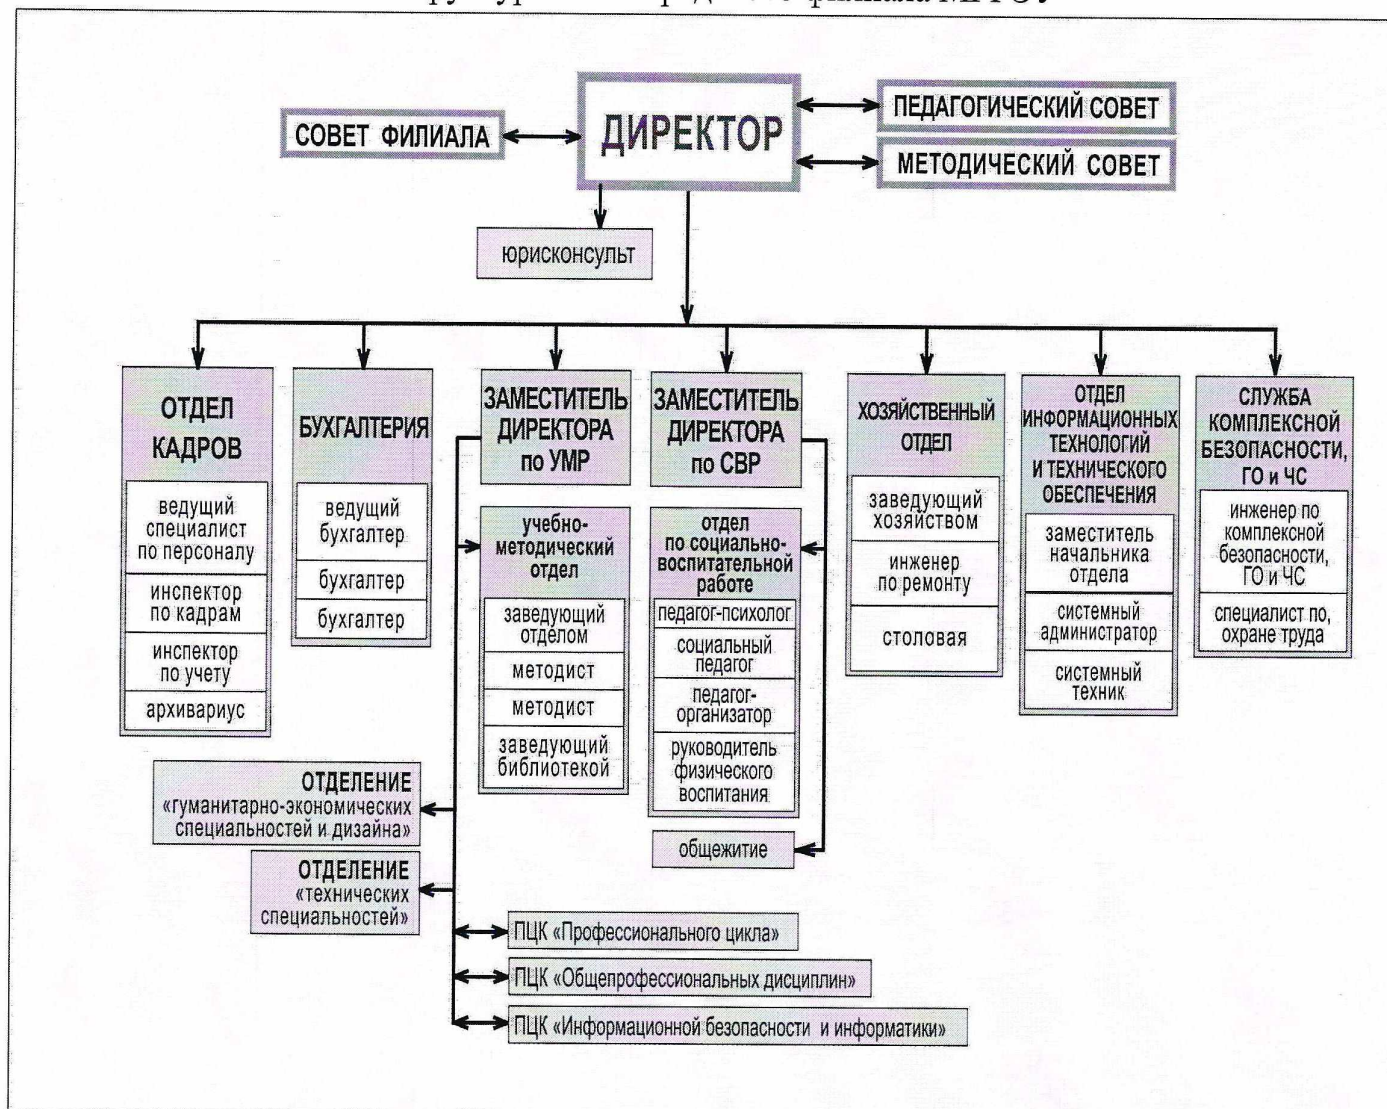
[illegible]

ДИРЕКТОР

СОВЕТ ФИЛИАЛА

ПЕДАГОГИЧЕСКИЙ СОВЕТ

МЕТОДИЧЕСКИЙ СОВЕТ

юрисконсульт

ОТДЕЛ КАДРОВ
ведущий специалист по персоналу
инспектор по кадрам
инспектор по учету
архивариус

БУХГАЛТЕРИЯ
ведущий бухгалтер
бухгалтер
бухгалтер

ЗАМЕСТИТЕЛЬ ДИРЕКТОРА по УМР
учебно-методический отдел
заведующий отделом
методист
методист
заведующий библиотекой

ЗАМЕСТИТЕЛЬ ДИРЕКТОРА по СВР
отдел по социально-воспитательной работе
педагог-психолог
социальный педагог
педагог-организатор
руководитель физического воспитания

общежитие

ХОЗЯЙСТВЕННЫЙ ОТДЕЛ
заведующий хозяйством
инженер по ремонту
столовая

ОТДЕЛ ИНФОРМАЦИОННЫХ ТЕХНОЛОГИЙ И ТЕХНИЧЕСКОГО ОБЕСПЕЧЕНИЯ
заместитель начальника отдела
системный администратор
системный техник

СЛУЖБА КОМПЛЕКСНОЙ БЕЗОПАСНОСТИ, ГО и ЧС
инженер по комплексной безопасности, ГО и ЧС
специалист по, охране труда

ОТДЕЛЕНИЕ «гуманитарно-экономических специальностей и дизайна»

ОТДЕЛЕНИЕ «технических специальностей»

ПЦК «Профессионального цикла»

ПЦК «Общепрофессиональных дисциплин»

ПЦК «Информационной безопасности и информатики»